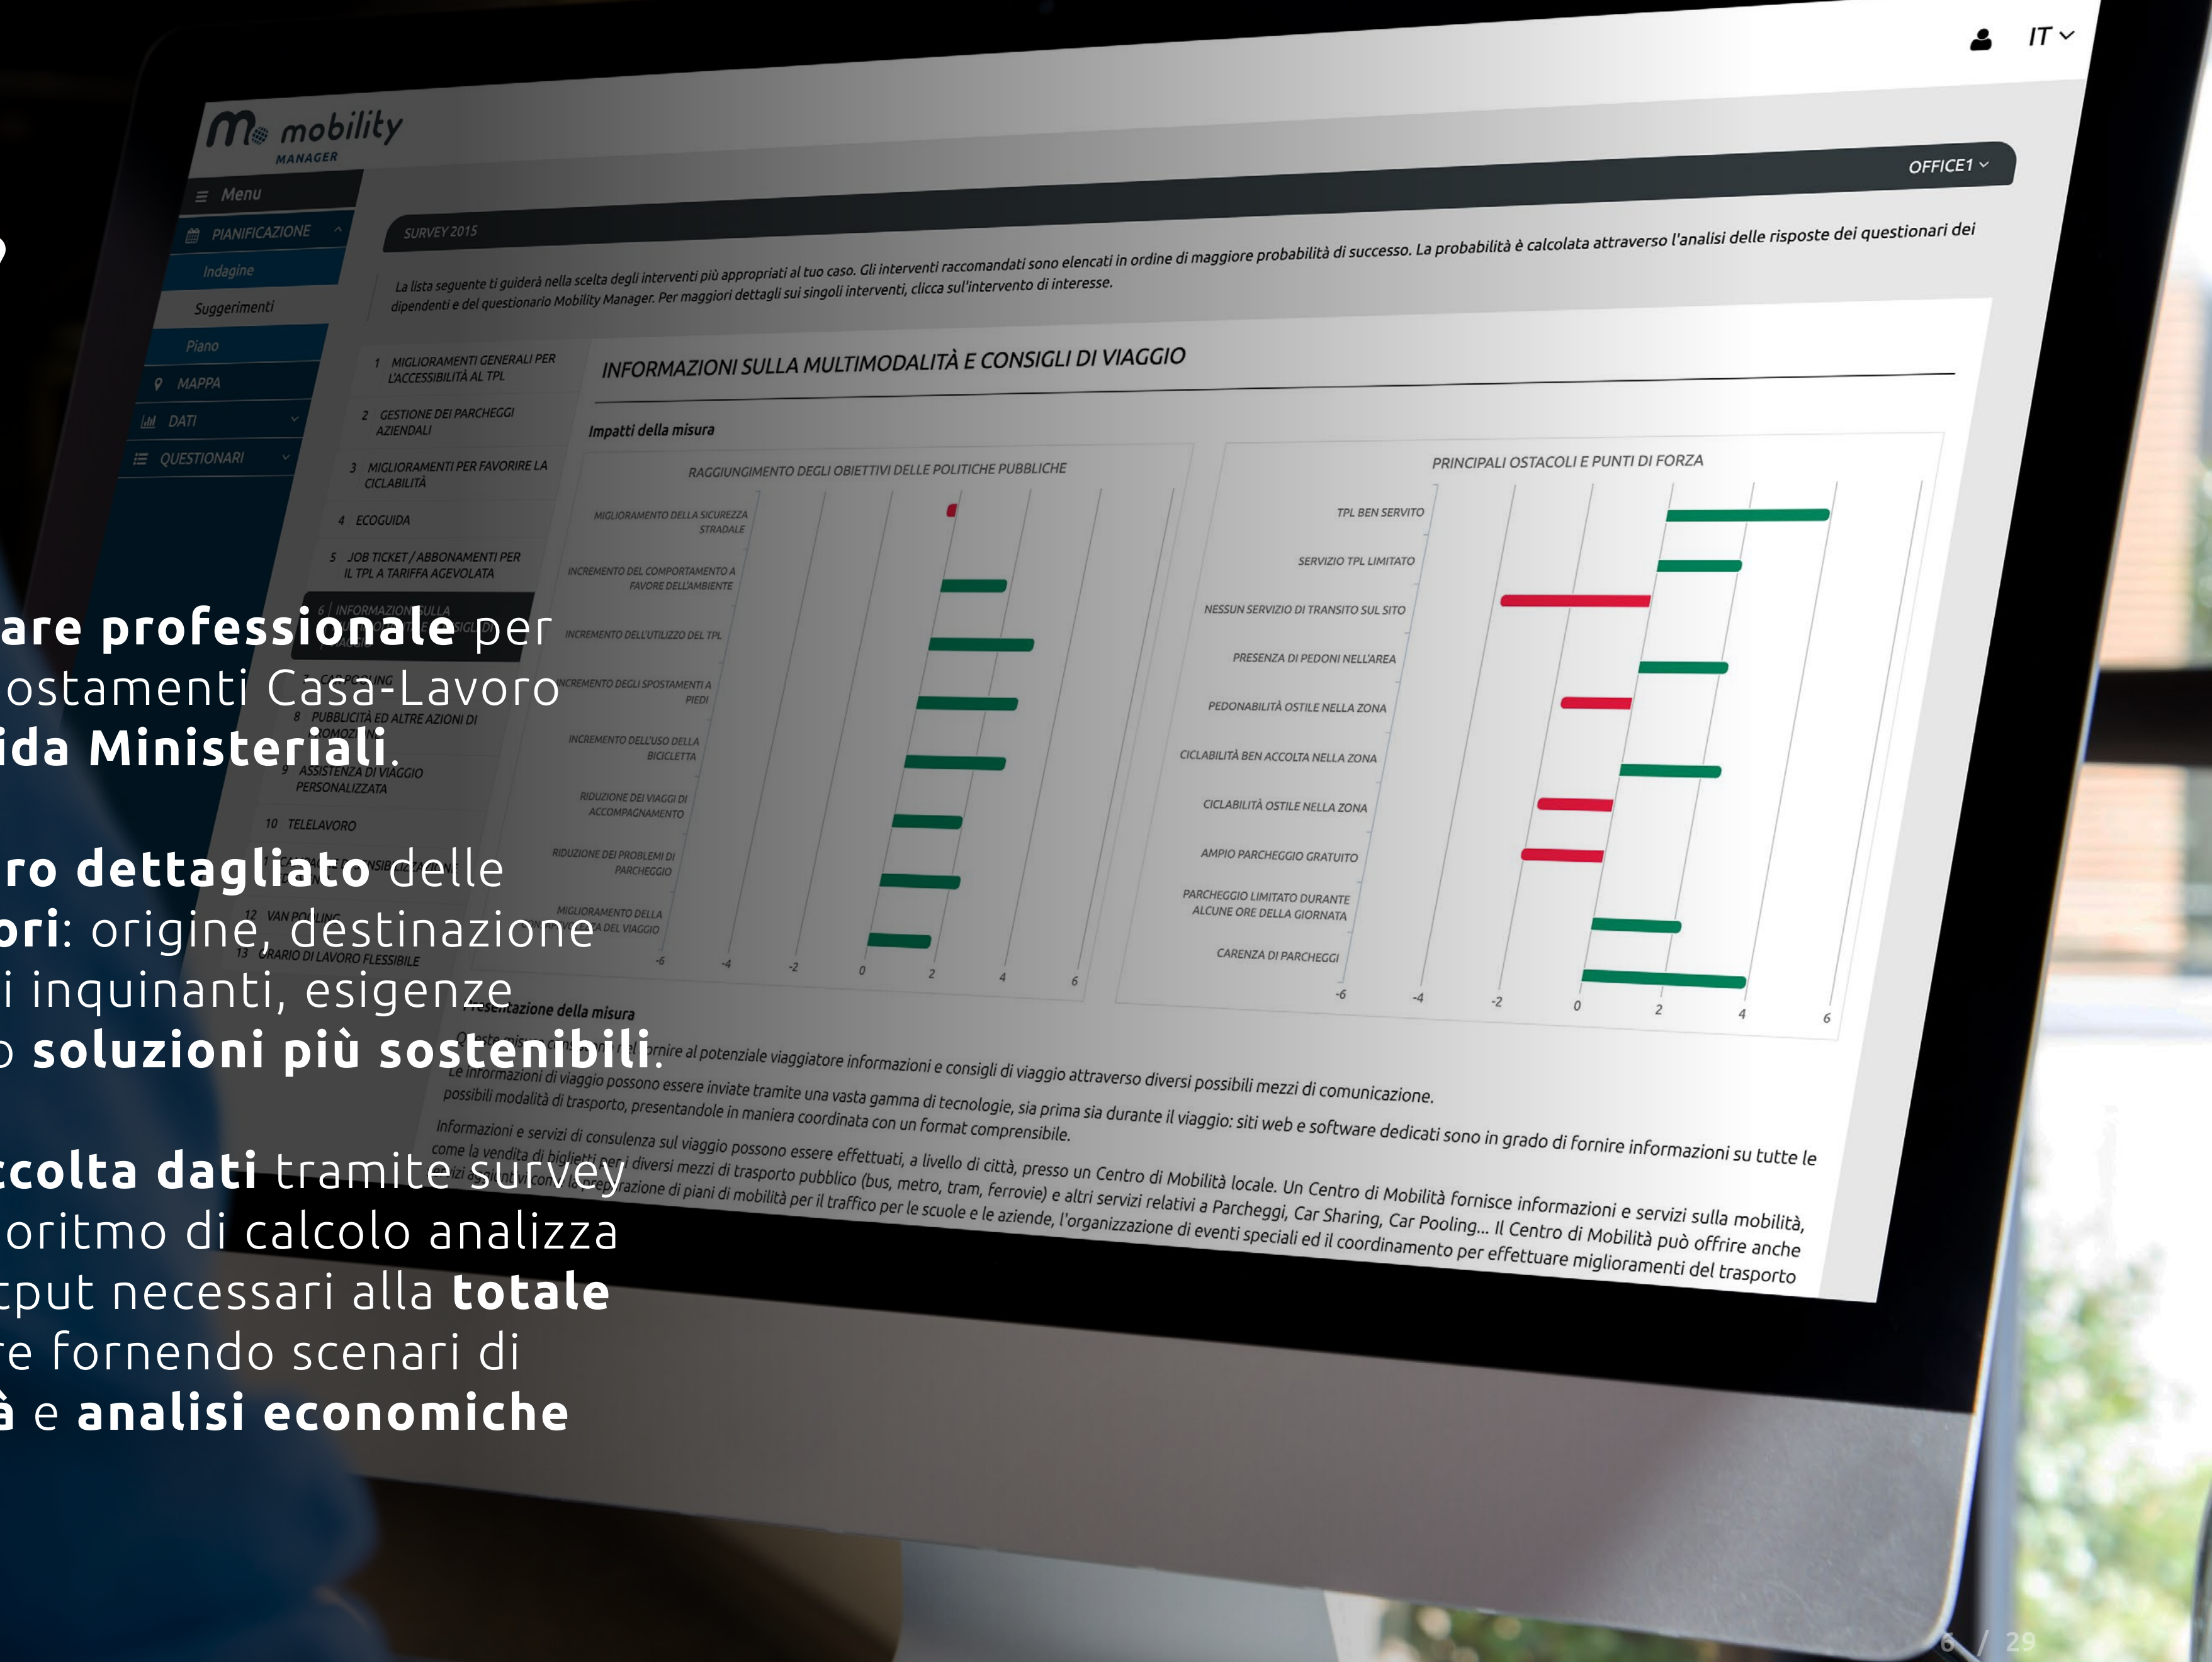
IT

mobility MANAGER

Menu
PIANIFICAZIONE
Indagine
Suggerimenti
Piano
MAPPA
DATI
QUESTIONARI

OFFICE1

SURVEY 2015

La lista seguente ti guiderà nella scelta degli interventi più appropriati al tuo caso. Gli interventi raccomandati sono elencati in ordine di maggiore probabilità di successo. La probabilità è calcolata attraverso l'analisi delle risposte dei questionari dei dipendenti e del questionario Mobility Manager. Per maggiori dettagli sui singoli interventi, clicca sull'intervento di interesse.

1 MIGLIORAMENTI GENERALI PER L'ACCESSIBILITÀ AL TPL
2 GESTIONE DEI PARCHEGGI AZIENDALI
3 MIGLIORAMENTI PER FAVORIRE LA CICLABILITÀ
4 ECOGUIDA
5 JOB TICKET / ABBONAMENTI PER IL TPL A TARIFFA AGEVOLATA
6 INFORMAZIONI SULLA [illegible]
8 PUBBLICITÀ ED ALTRE AZIONI DI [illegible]
9 ASSISTENZA DI VIAGGIO PERSONALIZZATA
10 TELELAVORO
12 VAN POOLING
13 ORARIO DI LAVORO FLESSIBILE

INFORMAZIONI SULLA MULTIMODALITÀ E CONSIGLI DI VIAGGIO

Impatti della misura

RAGGIUNGIMENTO DEGLI OBIETTIVI DELLE POLITICHE PUBBLICHE
MIGLIORAMENTO DELLA SICUREZZA STRADALE
INCREMENTO DEL COMPORTAMENTO A FAVORE DELL'AMBIENTE
INCREMENTO DELL'UTILIZZO DEL TPL
INCREMENTO DEGLI SPOSTAMENTI A PIEDI
INCREMENTO DELL'USO DELLA BICICLETTA
RIDUZIONE DEI VIAGGI DI ACCOMPAGNAMENTO
RIDUZIONE DEI PROBLEMI DI PARCHEGGIO
MIGLIORAMENTO DELLA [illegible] DEL VIAGGIO
-6 -4 -2 0 2 4 6

PRINCIPALI OSTACOLI E PUNTI DI FORZA
TPL BEN SERVITO
SERVIZIO TPL LIMITATO
NESSUN SERVIZIO DI TRANSITO SUL SITO
PRESENZA DI PEDONI NELL'AREA
PEDONABILITÀ OSTILE NELLA ZONA
CICLABILITÀ BEN ACCOLTA NELLA ZONA
CICLABILITÀ OSTILE NELLA ZONA
AMPIO PARCHEGGIO GRATUITO
PARCHEGGIO LIMITATO DURANTE ALCUNE ORE DELLA GIORNATA
CARENZA DI PARCHEGGI
-6 -4 -2 0 2 4 6

Presentazione della misura
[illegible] fornire al potenziale viaggiatore informazioni e consigli di viaggio attraverso diversi possibili mezzi di comunicazione.
Le informazioni di viaggio possono essere inviate tramite una vasta gamma di tecnologie, sia prima sia durante il viaggio: siti web e software dedicati sono in grado di fornire informazioni su tutte le possibili modalità di trasporto, presentandole in maniera coordinata con un format comprensibile.
Informazioni e servizi di consulenza sul viaggio possono essere effettuati, a livello di città, presso un Centro di Mobilità locale. Un Centro di Mobilità fornisce informazioni e servizi sulla mobilità, come la vendita di biglietti per i diversi mezzi di trasporto pubblico (bus, metro, tram, ferrovie) e altri servizi relativi a Parcheggi, Car Sharing, Car Pooling... Il Centro di Mobilità può offrire anche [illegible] preparazione di piani di mobilità per il traffico per le scuole e le aziende, l'organizzazione di eventi speciali ed il coordinamento per effettuare miglioramenti del trasporto

are professionale per
ostamenti Casa-Lavoro
ida Ministeriali.

ro dettagliato delle
ori: origine, destinazione
i inquinanti, esigenze
o soluzioni più sostenibili.

ccolta dati tramite survey
oritmo di calcolo analizza
tput necessari alla totale
re fornendo scenari di
à e analisi economiche

6 / 29